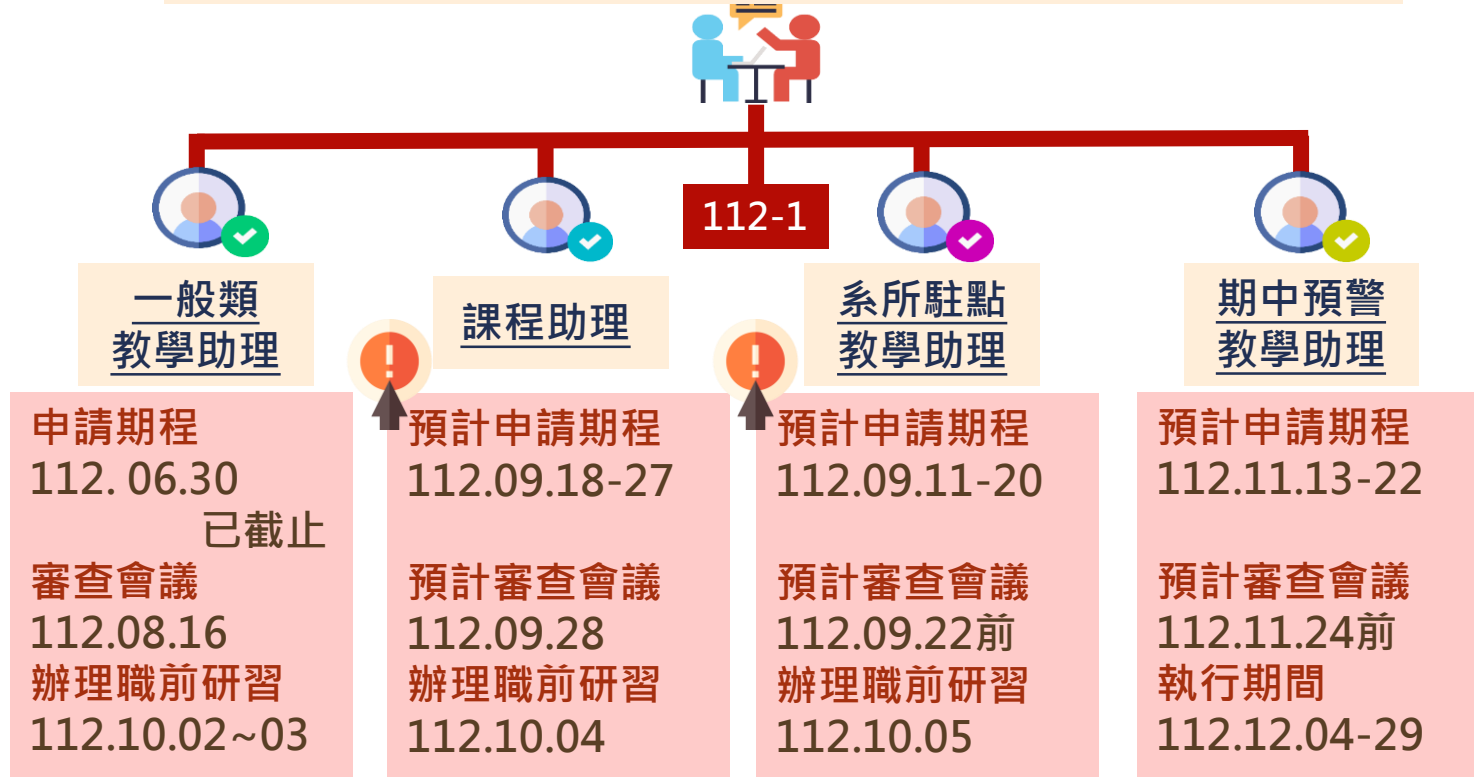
112-1

一般類
教學助理

申請期程
112. 06.30
已截止
審查會議
112.08.16
辦理職前研習
112.10.02~03

課程助理

!

預計申請期程
112.09.18-27

預計審查會議
112.09.28
辦理職前研習
112.10.04

系所駐點
教學助理

!

預計申請期程
112.09.11-20

預計審查會議
112.09.22前
辦理職前研習
112.10.05

期中預警
教學助理

預計申請期程
112.11.13-22

預計審查會議
112.11.24前
執行期間
112.12.04-29